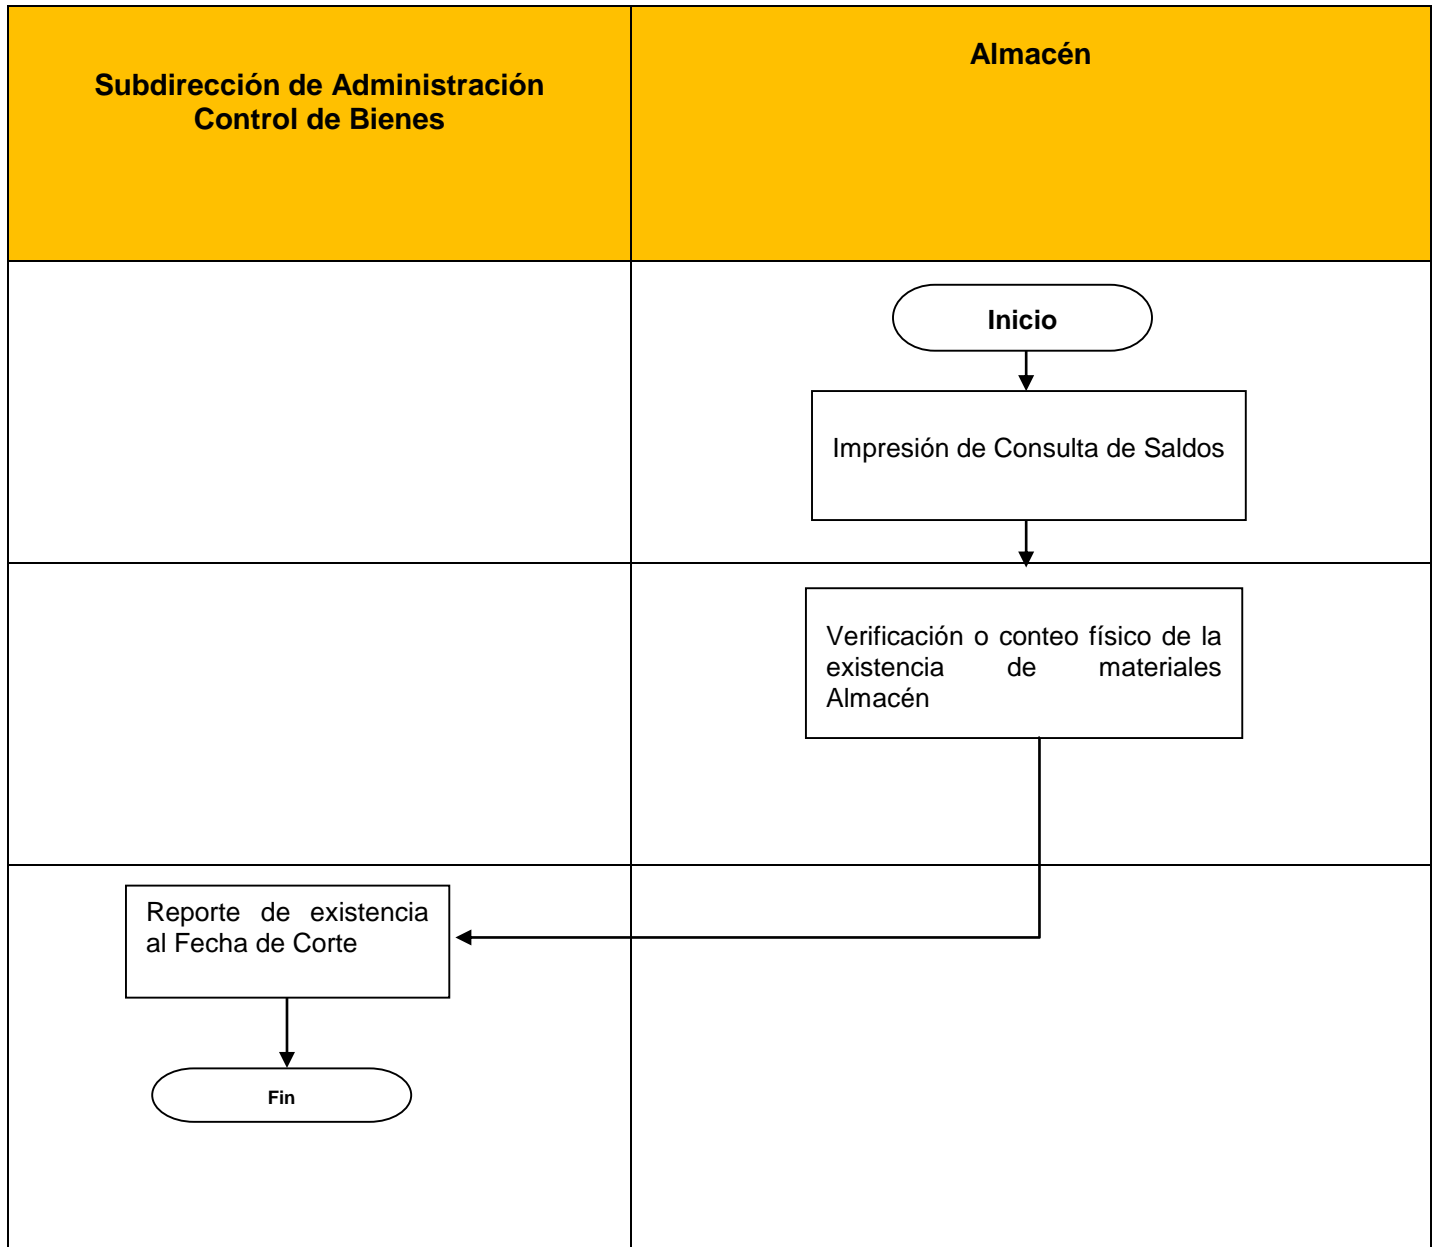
Subdirección de Administración
Control de Bienes

Almacén

Inicio

Impresión de Consulta de Saldos

Verificación o conteo físico de la existencia de materiales Almacén

Reporte de existencia al Fecha de Corte

Fin